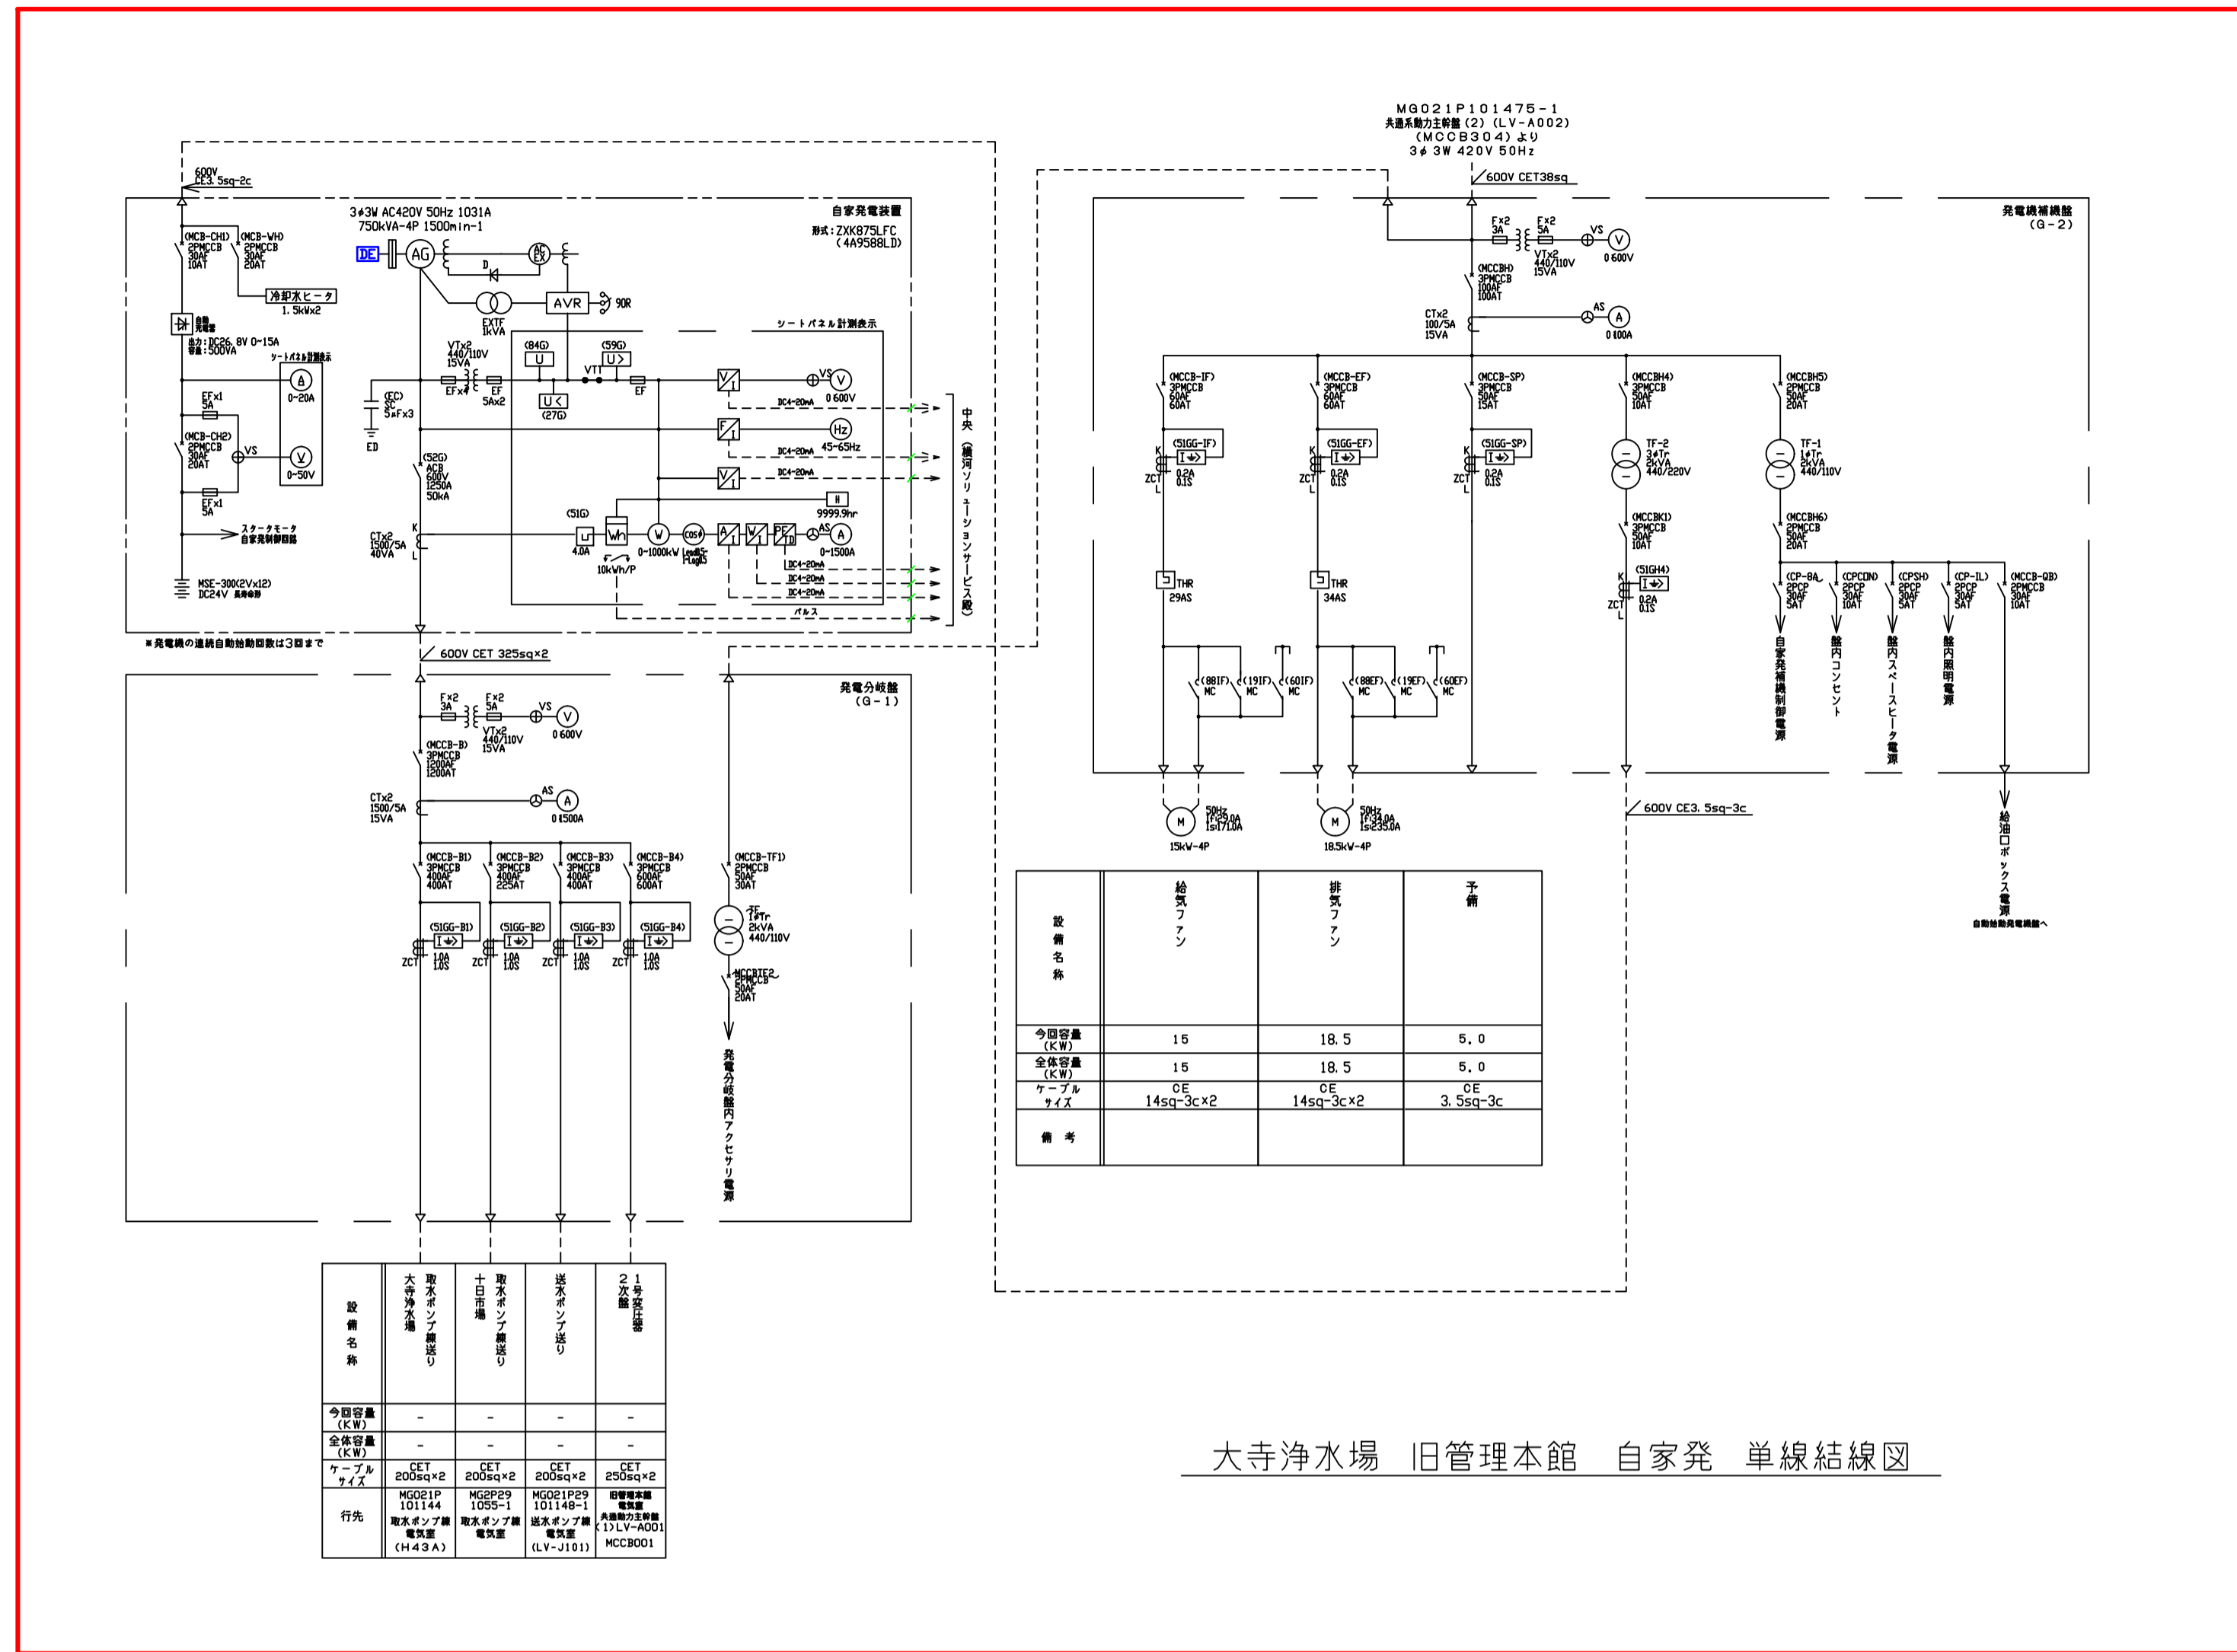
MG021P101475-1
共通系動力主幹盤(2)(LV-A002)
(MCCB304)より
3$\phi$ 3W 420V 50Hz

600V CET38sq

600V CE3.5sq-2c

3$\phi$3W AC420V 50Hz 1031A
750kVA-4P 1500min-1

自家発電装置
形式:ZXK875LFC
(4A9588LD)

DE AG AC EX D AVR 90R
EXTF 1kVA

(MCB-CH1) 2PMCCB 30AF 10AT
(MCB-WH) 2PMCCB 30AF 20AT
冷却水ヒータ 1.5kWx2

自動充電器
出力:DC26.8V 0-15A
容量:500VA

シートパネル計測表示
0-20A
EFx1 5A
(MCB-CH2) 2PMCCB 30AF 20AT
VS 0-50V
EFx1 5A
スタータモータ 自家発制御回路
MSE-300(2Vx12) DC24V 長寿命形

VTx2 440/110V 15VA
EFx4 EF 5Ax2
(84G) U
(27G) U<
(59G) U>
VTT EF
シートパネル計測表示
VS V 0 600V
DC4-20mA
Hz 45-65Hz
DC4-20mA
DC4-20mA
H 9999.9hr
(EC) SC 5μFx3
ED
(52G) ACB 600V 1250A 50kA
CTx2 1500/5A 40VA
K L
(51G) 4.0A
Wh 10kWh/P
W 0-1000kW
cosφ Lead0.5-1-Lag0.5
AS A 0-1500A
DC4-20mA
DC4-20mA
DC4-20mA
パルス

中央(横河ソリューションサービス殿)

※発電機の連続自動始動回数は3回まで

600V CET 325sq×2

発電分岐盤
(G-1)

Fx2 3A
Fx2 5A
VS V 0 600V
VTx2 440/110V 15VA
(MCCB-B) 3PMCCB 1200AF 1200AT
CTx2 1500/5A 15VA
AS A 0 1500A

(MCCB-B1) 3PMCCB 400AF 400AT
(MCCB-B2) 3PMCCB 400AF 225AT
(MCCB-B3) 3PMCCB 400AF 400AT
(MCCB-B4) 3PMCCB 600AF 600AT
(MCCB-TF1) 2PMCCB 50AF 30AT

(51GG-B1) 1.0A 1.0S ZCT
(51GG-B2) 1.0A 1.0S ZCT
(51GG-B3) 1.0A 1.0S ZCT
(51GG-B4) 1.0A 1.0S ZCT

TF 1$\phi$Tr 2kVA 440/110V
(MCCBTF2) 2PMCCB 50AF 20AT

発電分岐盤内アクセサリ電源

| 設備名称 | 大寺浄水場 取水ポンプ線送り | 十日市場 取水ポンプ線送り | 送水ポンプ送り | 21号変圧器 次盤 |
|---|---|---|---|---|
| 今回容量(KW) | - | - | - | - |
| 全体容量(KW) | - | - | - | - |
| ケーブルサイズ | CET 200sq×2 | CET 200sq×2 | CET 200sq×2 | CET 250sq×2 |
| 行先 | MG021P 101144 取水ポンプ線 電気室 (H43A) | MG2P29 1055-1 取水ポンプ線 電気室 | MG021P29 101148-1 送水ポンプ線 電気室 (LV-J101) | 旧管理本館 電気室 共通動力主幹盤(1)LV-A001 MCCB001 |

発電機補機盤
(G-2)

Fx2 3A
Fx2 5A
VS V 0 600V
VTx2 440/110V 15VA
(MCCBH) 3PMCCB 100AF 100AT
CTx2 100/5A 15VA
AS A 0 100A

(MCCB-IF) 3PMCCB 60AF 60AT
(MCCB-EF) 3PMCCB 60AF 60AT
(MCCB-SP) 3PMCCB 50AF 15AT
(MCCBH4) 3PMCCB 50AF 10AT
(MCCBH5) 2PMCCB 50AF 20AT

(51GG-IF) 0.2A 0.1S ZCT K L
(51GG-EF) 0.2A 0.1S ZCT K L
(51GG-SP) 0.2A 0.1S ZCT K L

TF-2 3$\phi$Tr 2kVA 440/220V
TF-1 1$\phi$Tr 2kVA 440/110V

(MCCBK1) 3PMCCB 50AF 10AT
(MCCBH6) 2PMCCB 50AF 20AT
(51GH4) 0.2A 0.1S ZCT K L

THR 29AS
THR 34AS

(CP-8A) 2PCP 30AF 5AT
(CPCON) 2PCP 30AF 10AT
(CPSH) 2PCP 30AF 5AT
(CP-IL) 2PCP 30AF 5AT
(MCCB-OB) 2PMCCB 30AF 10AT

自家発補機制御電源
盤内コンセント
盤内スペースヒータ電源
盤内照明電源

(88IF) MC (19IF) MC (60IF) MC
(88EF) MC (19EF) MC (60EF) MC

M 50Hz If:29.0A Is:171.0A 15kW-4P
M 50Hz If:34.0A Is:235.0A 18.5kW-4P

600V CE3.5sq-3c

給油口ボックス電源
自動始動発電機盤へ

| 設備名称 | 給気ファン | 排気ファン | 予備 |
|---|---|---|---|
| 今回容量(KW) | 15 | 18.5 | 5.0 |
| 全体容量(KW) | 15 | 18.5 | 5.0 |
| ケーブルサイズ | CE 14sq-3c×2 | CE 14sq-3c×2 | CE 3.5sq-3c |
| 備考 | | | |

大寺浄水場 旧管理本館 自家発 単線結線図